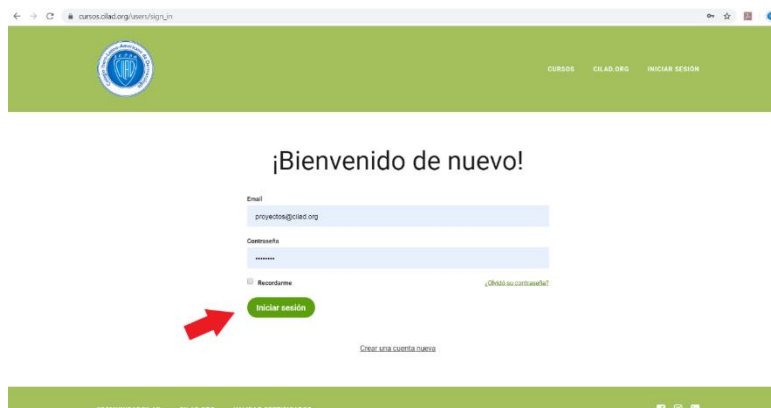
cursos.cilad.org/users/sign_in

CURSOS CILAD.ORG INICIAR SESION

¡Bienvenido de nuevo!

Email

proyectos@cilad.org

Contraseña

••••••••

Recordarme

¿Olvidó su contraseña?

Iniciar sesión

Crear una cuenta nueva

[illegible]